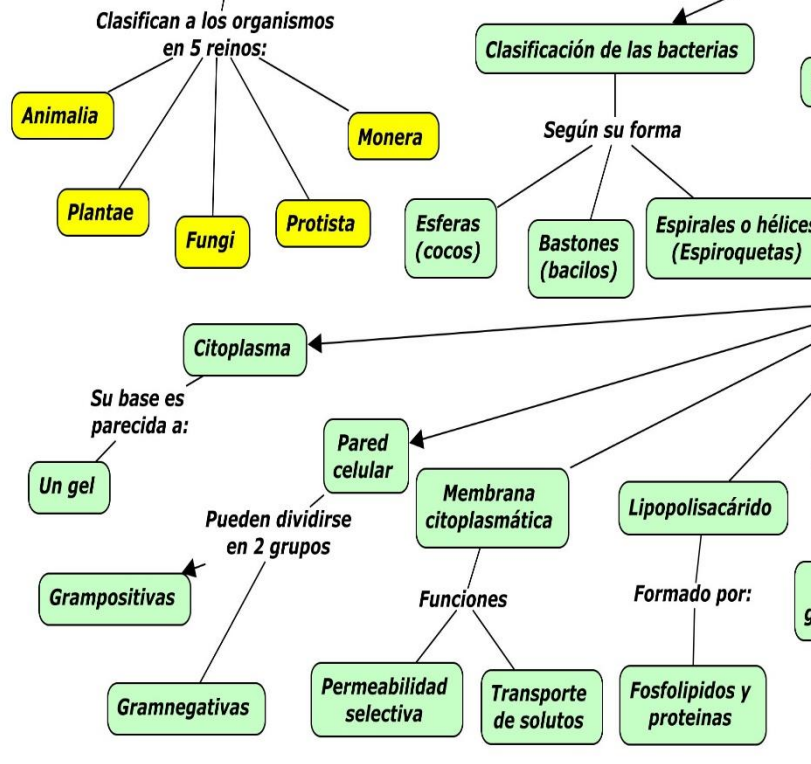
Clasifican a los organismos en 5 reinos:

Animalia

Monera

Plantae

Fungi

Protista

Clasificación de las bacterias

Según su forma

Esferas (cocos)

Bastones (bacilos)

Espirales o hélices (Espiroquetas)

Citoplasma

Su base es parecida a:

Un gel

Pared celular

Pueden dividirse en 2 grupos

Grampositivas

Gramnegativas

Membrana citoplasmática

Funciones

Permeabilidad selectiva

Transporte de solutos

Lipopolisacárido

Formado por:

Fosfolipidos y proteinas

g